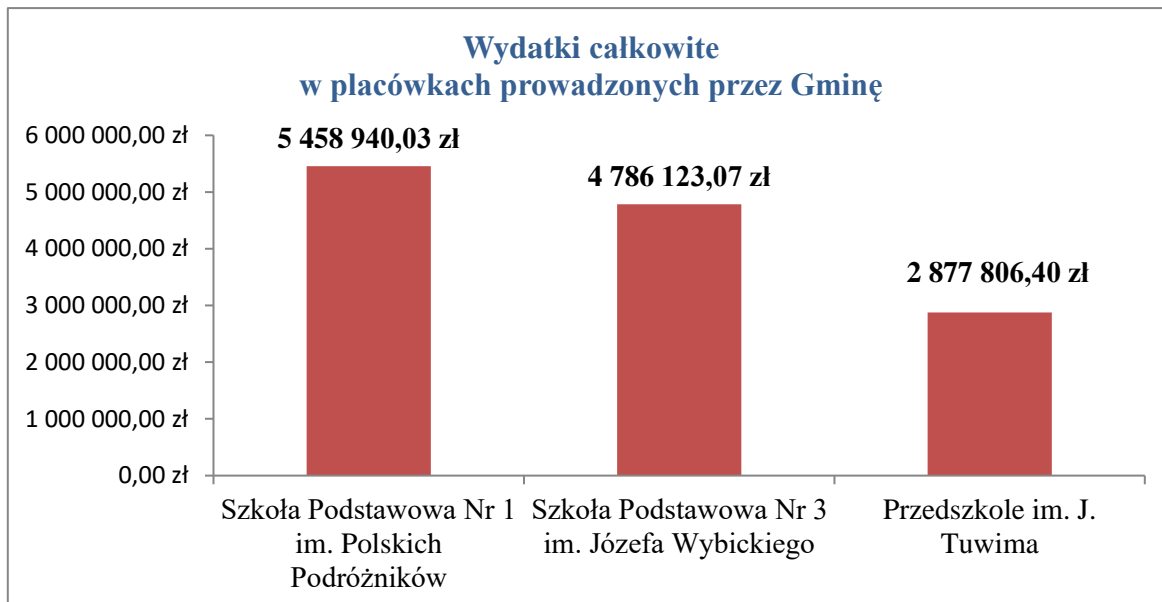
Wydatki całkowite
w placówkach prowadzonych przez Gminę

6 000 000,00 zł
5 000 000,00 zł
4 000 000,00 zł
3 000 000,00 zł
2 000 000,00 zł
1 000 000,00 zł
0,00 zł

5 458 940,03 zł
4 786 123,07 zł
2 877 806,40 zł

Szkoła Podstawowa Nr 1 im. Polskich Podróżników
Szkoła Podstawowa Nr 3 im. Józefa Wybickiego
Przedszkole im. J. Tuwima